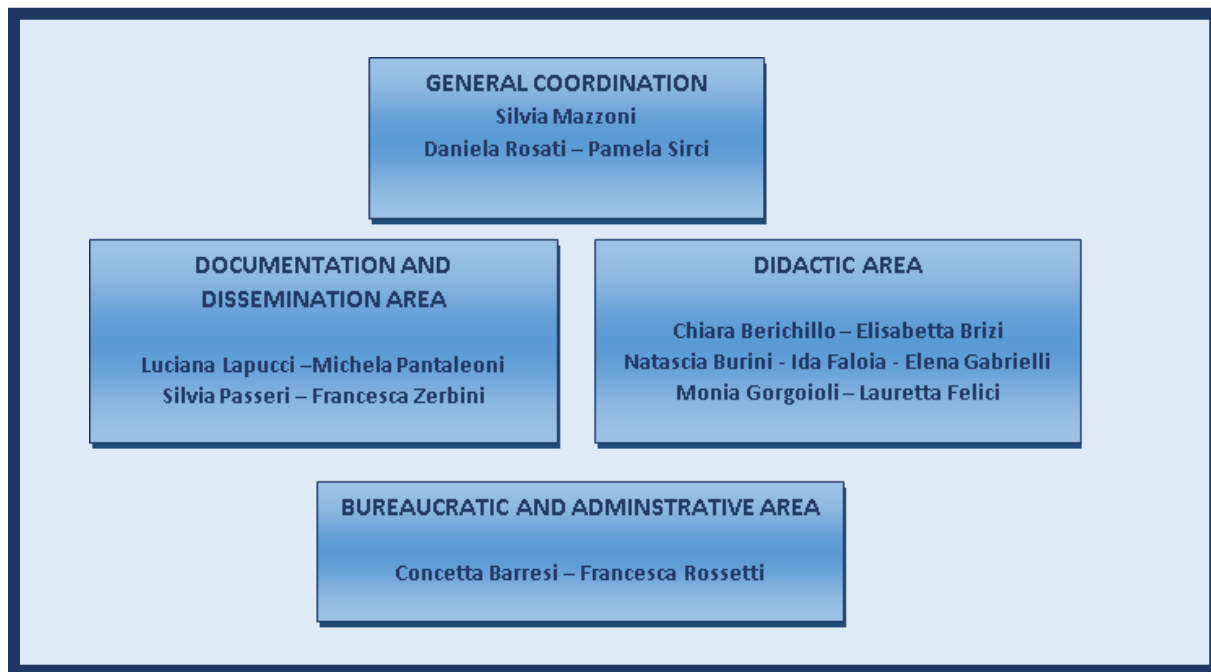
GENERAL COORDINATION
Silvia Mazzoni
Daniela Rosati – Pamela Sirci

DOCUMENTATION AND DISSEMINATION AREA

Luciana Lapucci –Michela Pantaleoni
Silvia Passeri – Francesca Zerbini

DIDACTIC AREA

Chiara Berichillo – Elisabetta Brizi
Natascia Burini - Ida Faloia - Elena Gabrielli
Monia Gorgoioli – Lauretta Felici

BUREAUCRATIC AND ADMINSTRATIVE AREA

Concetta Barresi – Francesca Rossetti